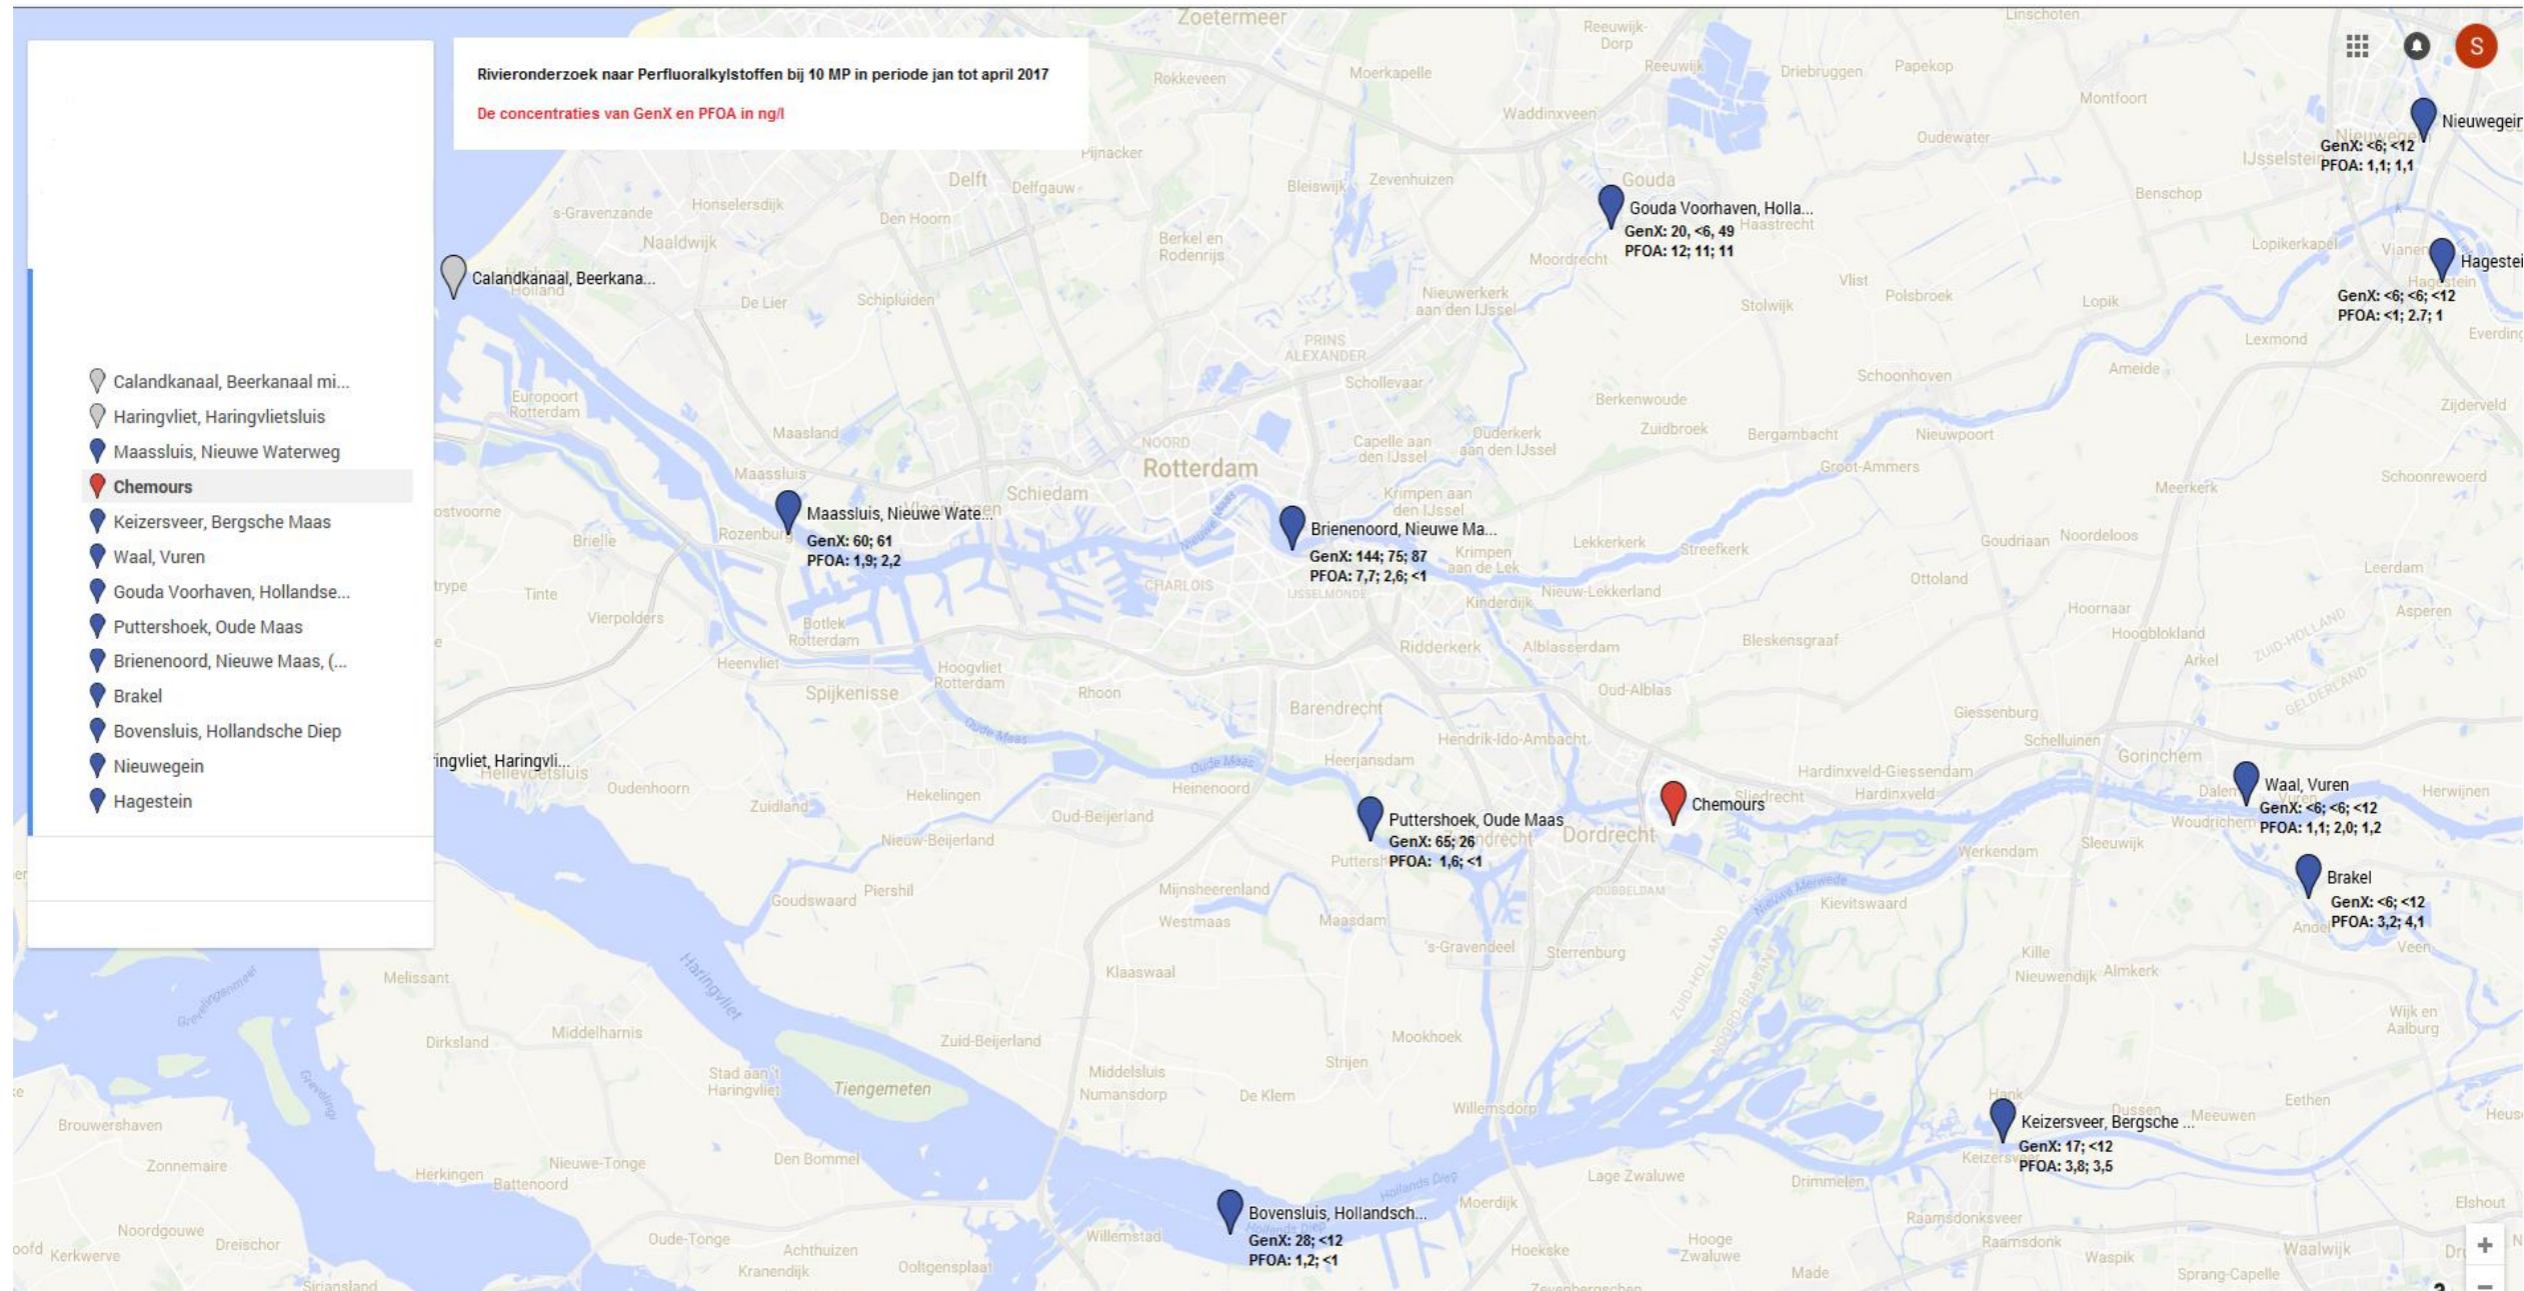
Rivieronderzoek naar Perfluoralkylstoffen bij 10 MP in periode jan tot april 2017

De concentraties van GenX en PFOA in ng/l

Calandkanaal, Beerkanaal mi...
Haringvliet, Haringvlietsluis
Maassluis, Nieuwe Waterweg
Chemours
Keizersveer, Bergsche Maas
Waal, Vuren
Gouda Voorhaven, Hollandse...
Puttershoek, Oude Maas
Brienenoord, Nieuwe Maas, (...
Brakel
Bovensluis, Hollandsche Diep
Nieuwegein
Hagestein

S

Calandkanaal, Beerkana...

Maassluis, Nieuwe Wate...
GenX: 60; 61
PFOA: 1,9; 2,2

Brienenoord, Nieuwe Ma...
GenX: 144; 75; 87
PFOA: 7,7; 2,6; <1

Gouda Voorhaven, Holla...
GenX: 20, <6, 49
PFOA: 12; 11; 11

Nieuwegein
GenX: <6; <12
PFOA: 1,1; 1,1

Hagestei
GenX: <6; <6; <12
PFOA: <1; 2.7; 1

ingvliet, Haringvli...

Puttershoek, Oude Maas
GenX: 65; 26
PFOA: 1,6; <1

Chemours

Waal, Vuren
GenX: <6; <6; <12
PFOA: 1,1; 2,0; 1,2

Brakel
GenX: <6; <12
PFOA: 3,2; 4,1

Keizersveer, Bergsche ...
GenX: 17; <12
PFOA: 3,8; 3,5

Bovensluis, Hollandsch...
GenX: 28; <12
PFOA: 1,2; <1

Zoetermeer Rotterdam Delft Schiedam Gouda Dordrecht Spijkenisse Barendrecht Gorinchem Haringvliet Tiengemeten Maassluis Vlaardingen Ridderkerk

+
−